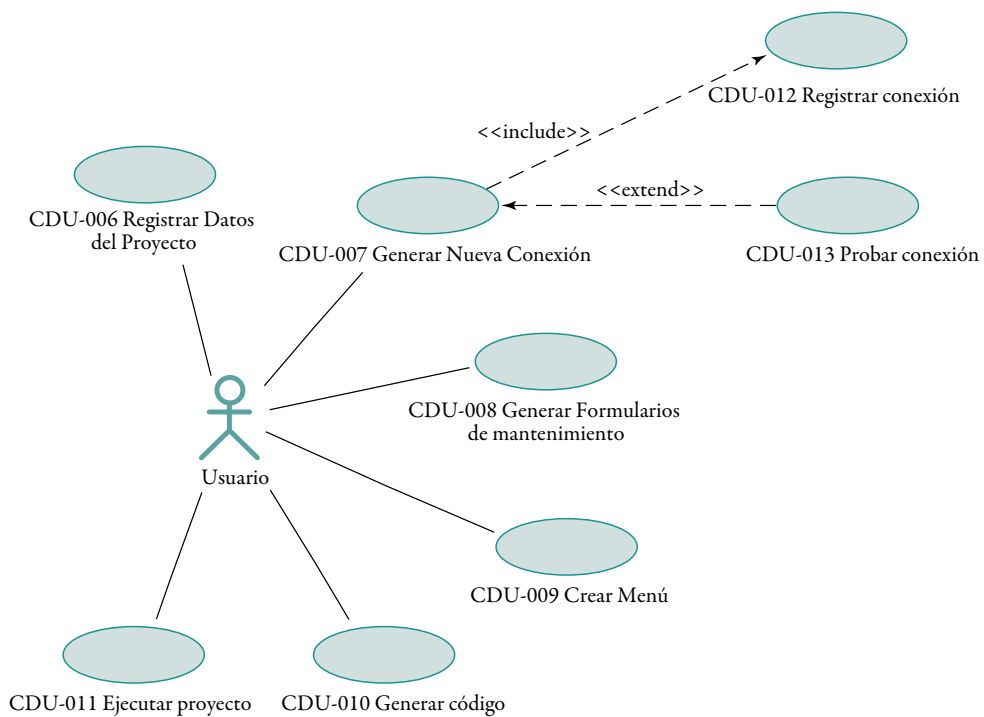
CDU-012 Registrar conexión

<<include>>

<<extend>>

CDU-006 Registrar Datos del Proyecto

CDU-007 Generar Nueva Conexión

CDU-013 Probar conexión

CDU-008 Generar Formularios de mantenimiento

Usuario

CDU-009 Crear Menú

CDU-011 Ejecutar proyecto

CDU-010 Generar código